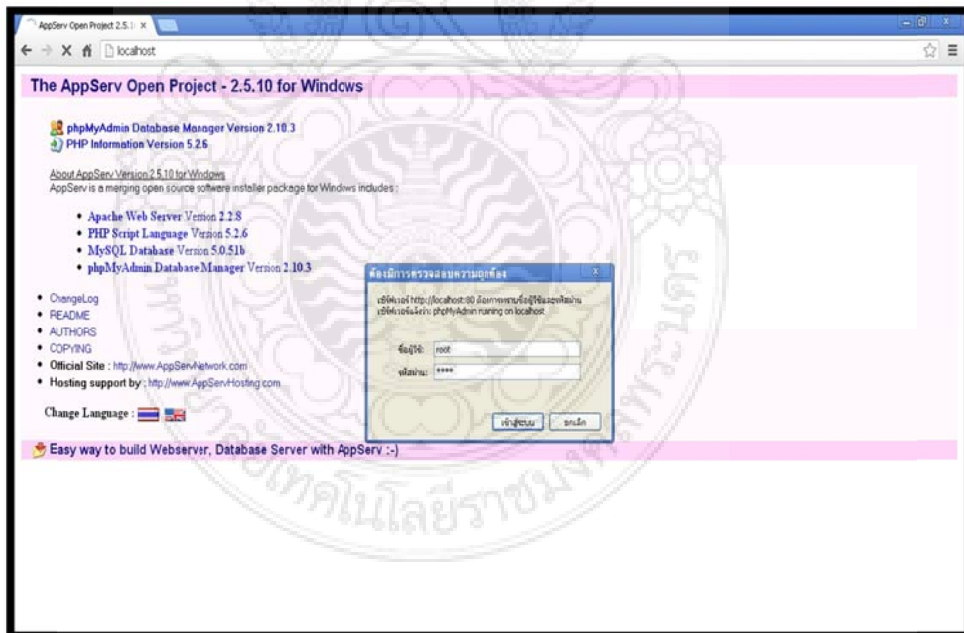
AppServ Open Project 2.5.1 ×

localhost

The AppServ Open Project - 2.5.10 for Windows

phpMyAdmin Database Manager Version 2.10.3
PHP Information Version 5.2.6

About AppServ Version 2.5.10 for Windows
AppServ is a merging open source software installer package for Windows includes :

- Apache Web Server Version 2.2.8
- PHP Script Language Version 5.2.6
- MySQL Database Version 5.0.51b
- phpMyAdmin Database Manager Version 2.10.3

- ChangeLog
- README
- AUTHORS
- COPYING
- Official Site : http://www.AppServNetwork.com
- Hosting support by : http://www.AppServHosting.com

Change Language :

Easy way to build Webserver, Database Server with AppServ :-)

ต้องมีการตรวจสอบความถูกต้อง

เซิร์ฟเวอร์ http://localhost:80 ต้องการทราบชื่อผู้ใช้และรหัสผ่าน เซิร์ฟเวอร์แจ้งว่า: phpMyAdmin running on localhost

ชื่อผู้ใช้: root
รหัสผ่าน: ****

เข้าสู่ระบบ ยกเลิก